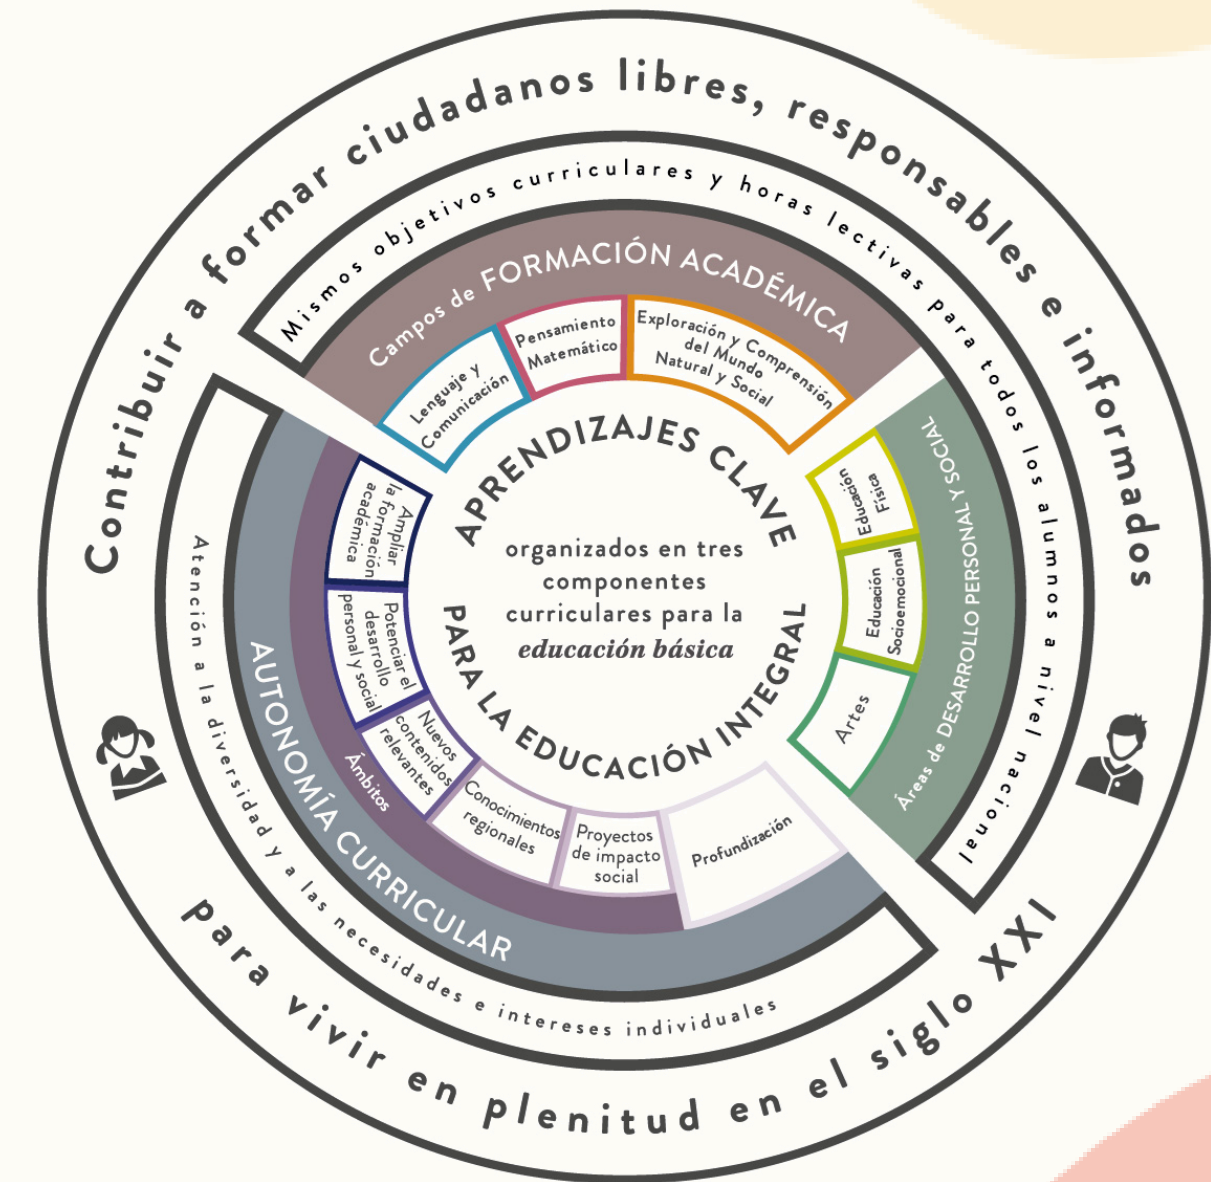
Contribuir a formar ciudadanos libres, responsables e informados

Mismos objetivos curriculares y horas lectivas para todos los alumnos a nivel nacional

Campos de FORMACIÓN ACADÉMICA

Lenguaje y Comunicación

Pensamiento Matemático

Exploración y Comprensión del Mundo Natural y Social

APRENDIZAJES CLAVE

organizados en tres componentes curriculares para la *educación básica*

PARA LA EDUCACIÓN INTEGRAL

Áreas de DESARROLLO PERSONAL Y SOCIAL

Educación Física

Educación Socioemocional

Artes

AUTONOMÍA CURRICULAR

Ámbitos

Ampliar la formación académica

Potenciar el desarrollo personal y social

Nuevos contenidos relevantes

Conocimientos regionales

Proyectos de impacto social

Profundización

Atención a la diversidad y a las necesidades e intereses individuales

para vivir en plenitud en el siglo XXI